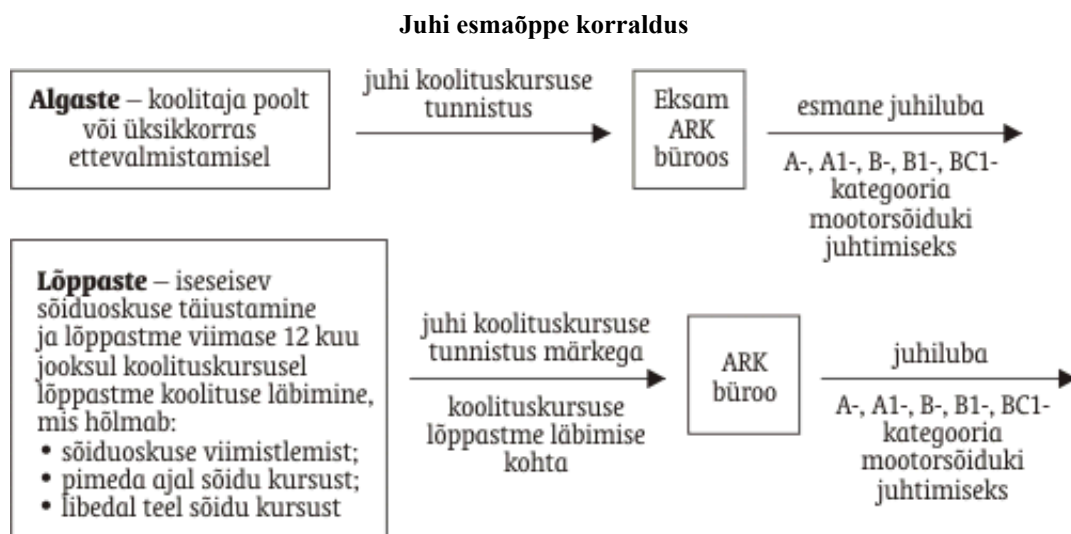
Juhi esmaõppe korraldus

**Algaste** – koolitaja poolt või üksikkorras ettevalmistamisel

juhi koolituskursuse tunnistus

Eksam ARK büroos

esmane juhiluba

A-, A1-, B-, B1-, BC1-kategooria mootorsõiduki juhtimiseks

**Lõppaste** – iseseisev sõiduoskuse täiustamine ja lõppastme viimase 12 kuu jooksul koolituskursusel lõppastme koolituse läbimine, mis hõlmab:
• sõiduoskuse viimistlemist;
• pimeda ajal sõidu kursust;
• libedal teel sõidu kursust

juhi koolituskursuse tunnistus märkega

koolituskursuse lõppastme läbimise kohta

ARK büroo

juhiluba

A-, A1-, B-, B1-, BC1-kategooria mootorsõiduki juhtimiseks